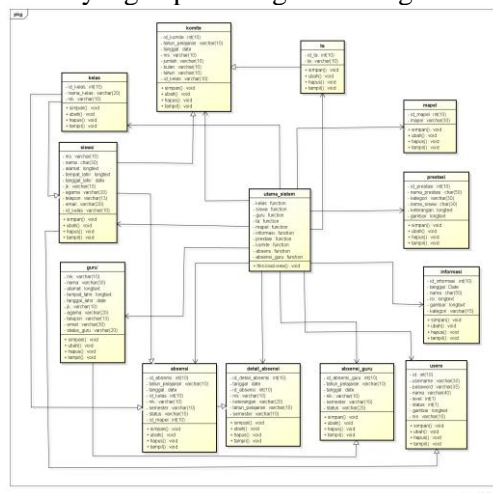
pkg

komite
- id_komite : int(10)
- tahun_pelajaran : varchar(15)
- tanggal : date
- nis : varchar(10)
- jumlah : varchar(10)
- bulan : varchar(10)
- tahun : varchar(10)
- id_kelas : varchar(10)
+ simpan() : void
+ ubah() : void
+ hapus() : void
+ tampil() : void

kelas
- id_kelas : int(10)
- nama_kelas : varchar(20)
- nis : varchar(10)
+ simpan() : void
+ ubah() : void
+ hapus() : void
+ tampil() : void

ta
- id_ta : int(10)
- ta : varchar(10)
+ simpan() : void
+ ubah() : void
+ hapus() : void
+ tampil() : void

mapel
- id_mapel : int(10)
- mapel : varchar(30)
+ simpan() : void
+ ubah() : void
+ hapus() : void
+ tampil() : void

siswa
- nis : varchar(10)
- nama : char(30)
- alamat : longtext
- tempat_lahir : longtext
- tanggal_lahir : date
- jk : varchar(10)
- agama : varchar(20)
- telepon : varchar(13)
- email : varchar(30)
- id_kelas : varchar(10)
+ simpan() : void
+ ubah() : void
+ hapus() : void
+ tampil() : void

utama_sistem
- kelas : function
- siswa : function
- guru : function
- ta : function
- mapel : function
- informasi : function
- prestasi : function
- komite : function
- absensi : function
- absensi_guru : function
+ fitmostrecent() : void

prestasi
- id_prestasi : int(10)
- nama_prestasi : char(50)
- kategori : varchar(30)
- nama_siswa : char(30)
- keterangan : longtext
- gambar : longtext
+ simpan() : void
+ ubah() : void
+ hapus() : void
+ tampil() : void

guru
- nis : varchar(10)
- nama : varchar(30)
- alamat : longtext
- tempat_lahir : longtext
- tanggal_lahir : date
- jk : varchar(10)
- agama : varchar(20)
- telepon : varchar(13)
- email : varchar(30)
- status_guru : varchar(30)
+ simpan() : void
+ ubah() : void
+ hapus() : void
+ tampil() : void

informasi
- id_informasi : int(10)
- tanggal : Date
- nama : char(30)
- isi : longtext
- gambar : longtext
- kategori : varchar(15)
+ simpan() : void
+ ubah() : void
+ hapus() : void
+ tampil() : void

absensi
- id_absensi : int(10)
- tahun_pelajaran : varchar(15)
- tanggal : date
- id_kelas : varchar(10)
- nis : varchar(10)
- semester : varchar(15)
- status : varchar(20)
- id_mapel : int(10)
+ simpan() : void
+ ubah() : void
+ hapus() : void
+ tampil() : void

detail_absensi
- id_detail_absensi : int(10)
- tanggal : date
- nis : varchar(10)
- id_absensi : int(10)
- keterangan : varchar(20)
- tahun_pelajaran : varchar(15)
- semester : varchar(15)
+ simpan() : void
+ ubah() : void
+ hapus() : void
+ tampil() : void

absensi_guru
- id_absensi_guru : int(10)
- tahun_pelajaran : varchar(15)
- tanggal : date
- nis : varchar(10)
- semester : varchar(15)
- status : varchar(25)
+ simpan() : void
+ ubah() : void
+ hapus() : void
+ tampil() : void

users
- id : int(10)
- username : varchar(30)
- password : varchar(30)
- nama : varchar(40)
- level : int(1)
- status : int(1)
- gambar : longtext
- nis : varchar(10)
+ simpan() : void
+ ubah() : void
+ hapus() : void
+ tampil() : void